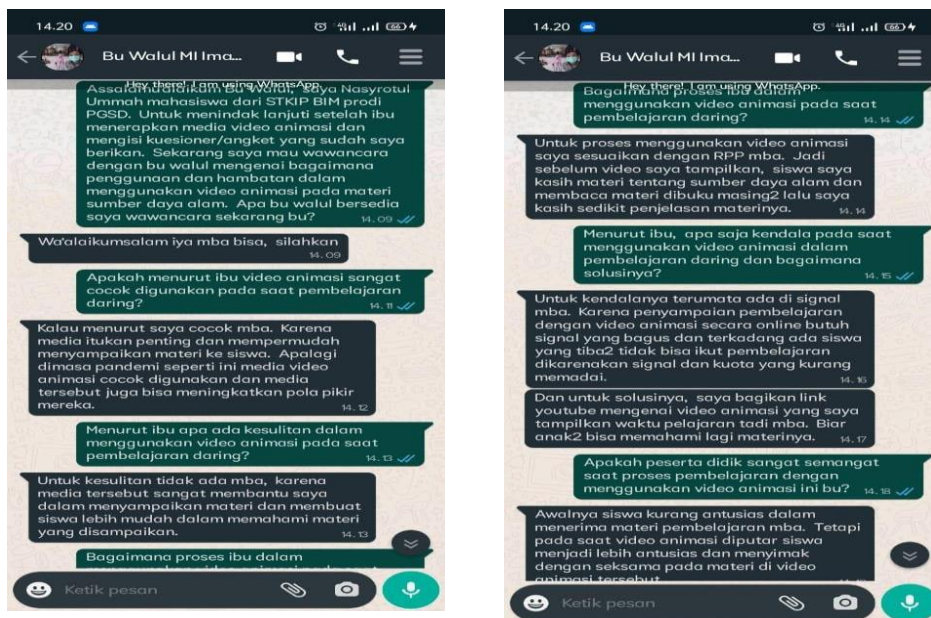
14.20

Bu Walul MI Ima...

Hey there! I am using WhatsApp.

Assalamualaikum Bu Walul, saya Nasyrotul Ummah mahasiswa dari STKIP BIM prodi PGSD. Untuk menindak lanjuti setelah ibu menerapkan media video animasi dan mengisi kuesioner/angket yang sudah saya berikan. Sekarang saya mau wawancara dengan bu walul mengenai bagaimana penggunaan dan hambatan dalam menggunakan video animasi pada materi sumber daya alam. Apa bu walul bersedia saya wawancara sekarang bu? 14.09

Wa'alaikumsalam iya mba bisa, silahkan 14.09

Apakah menurut ibu video animasi sangat cocok digunakan pada saat pembelajaran daring? 14.11

Kalau menurut saya cocok mba. Karena media itukan penting dan mempermudah menyampaikan materi ke siswa. Apalagi dimasa pandemi seperti ini media video animasi cocok digunakan dan media tersebut juga bisa meningkatkan pola pikir mereka. 14.12

Menurut ibu apa ada kesulitan dalam menggunakan video animasi pada saat pembelajaran daring? 14.13

Untuk kesulitan tidak ada mba, karena media tersebut sangat membantu saya dalam menyampaikan materi dan membuat siswa lebih mudah dalam memahami materi yang disampaikan. 14.13

Bagaimana proses ibu dalam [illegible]

Ketik pesan

14.20

Bu Walul MI Ima...

Hey there! I am using WhatsApp.

Bagaimana proses ibu dalam menggunakan video animasi pada saat pembelajaran daring? 14.14

Untuk proses menggunakan video animasi saya sesuaikan dengan RPP mba. Jadi sebelum video saya tampilkan, siswa saya kasih materi tentang sumber daya alam dan membaca materi dibuku masing2 lalu saya kasih sedikit penjelasan materinya. 14.14

Menurut ibu, apa saja kendala pada saat menggunakan video animasi dalam pembelajaran daring dan bagaimana solusinya? 14.15

Untuk kendalanya terumata ada di signal mba. Karena penyampaian pembelajaran dengan video animasi secara online butuh signal yang bagus dan terkadang ada siswa yang tiba2 tidak bisa ikut pembelajaran dikarenakan signal dan kuota yang kurang memadai. 14.16

Dan untuk solusinya, saya bagikan link youtube mengenai video animasi yang saya tampilkan waktu pelajaran tadi mba. Biar anak2 bisa memahami lagi materinya. 14.17

Apakah peserta didik sangat semangat saat proses pembelajaran dengan menggunakan video animasi ini bu? 14.18

Awalnya siswa kurang antusias dalam menerima materi pembelajaran mba. Tetapi pada saat video animasi diputar siswa menjadi lebih antusias dan menyimak dengan seksama pada materi di video animasi tersebut.

Ketik pesan